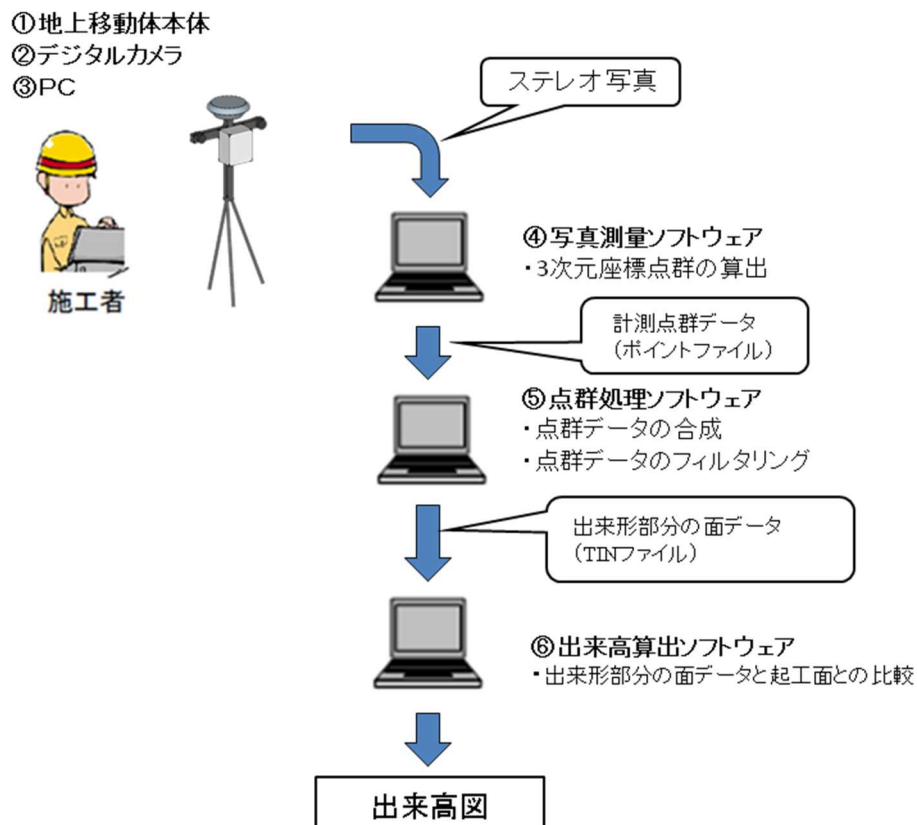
①地上移動体本体
②デジタルカメラ
③PC

施工者

ステレオ写真

④写真測量ソフトウェア
・3次元座標点群の算出

計測点群データ
（ポイントファイル）

⑤点群処理ソフトウェア
・点群データの合成
・点群データのフィルタリング

出来形部分の面データ
（TINファイル）

⑥出来高算出ソフトウェア
・出来形部分の面データと起工面との比較

出来高図